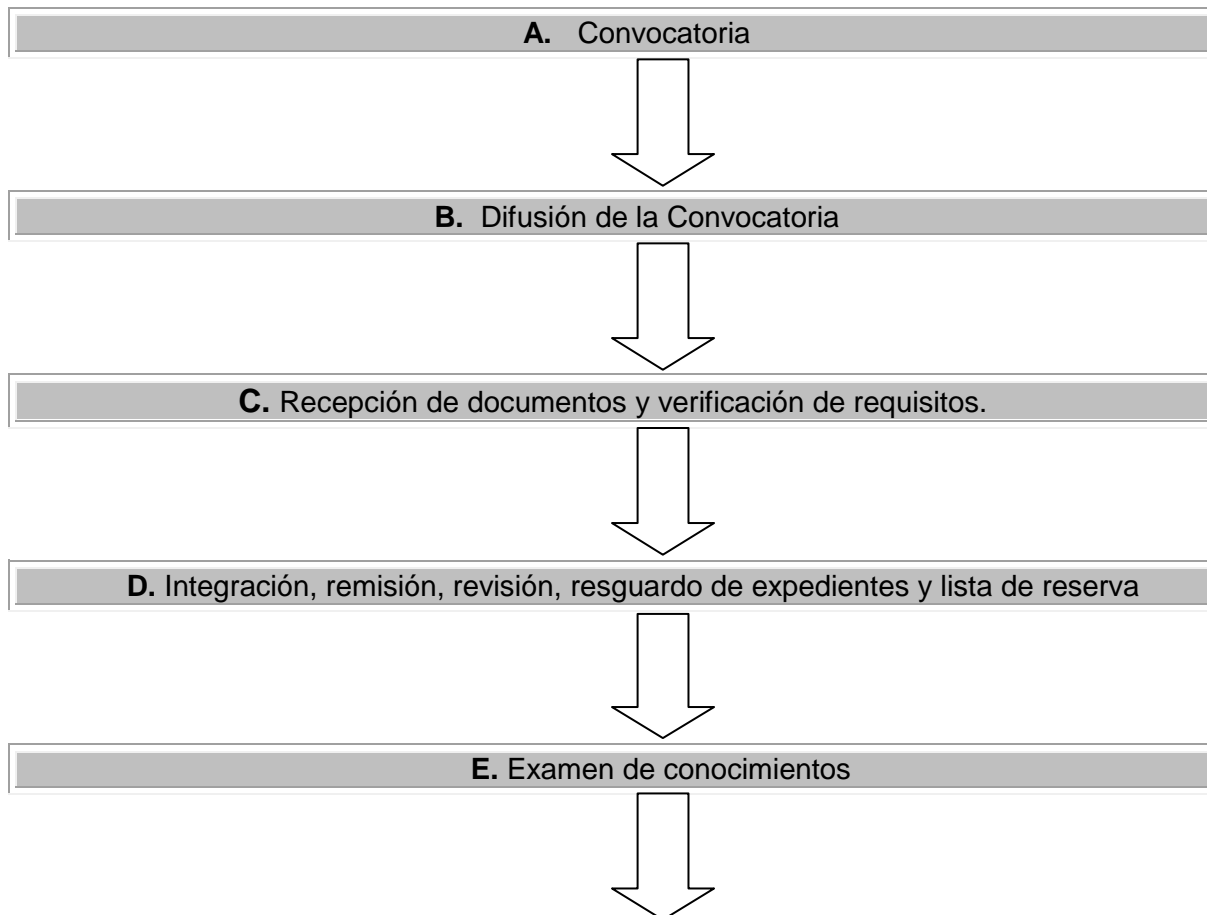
**A.** Convocatoria

**B.** Difusión de la Convocatoria

**C.** Recepción de documentos y verificación de requisitos.

**D.** Integración, remisión, revisión, resguardo de expedientes y lista de reserva

**E.** Examen de conocimientos